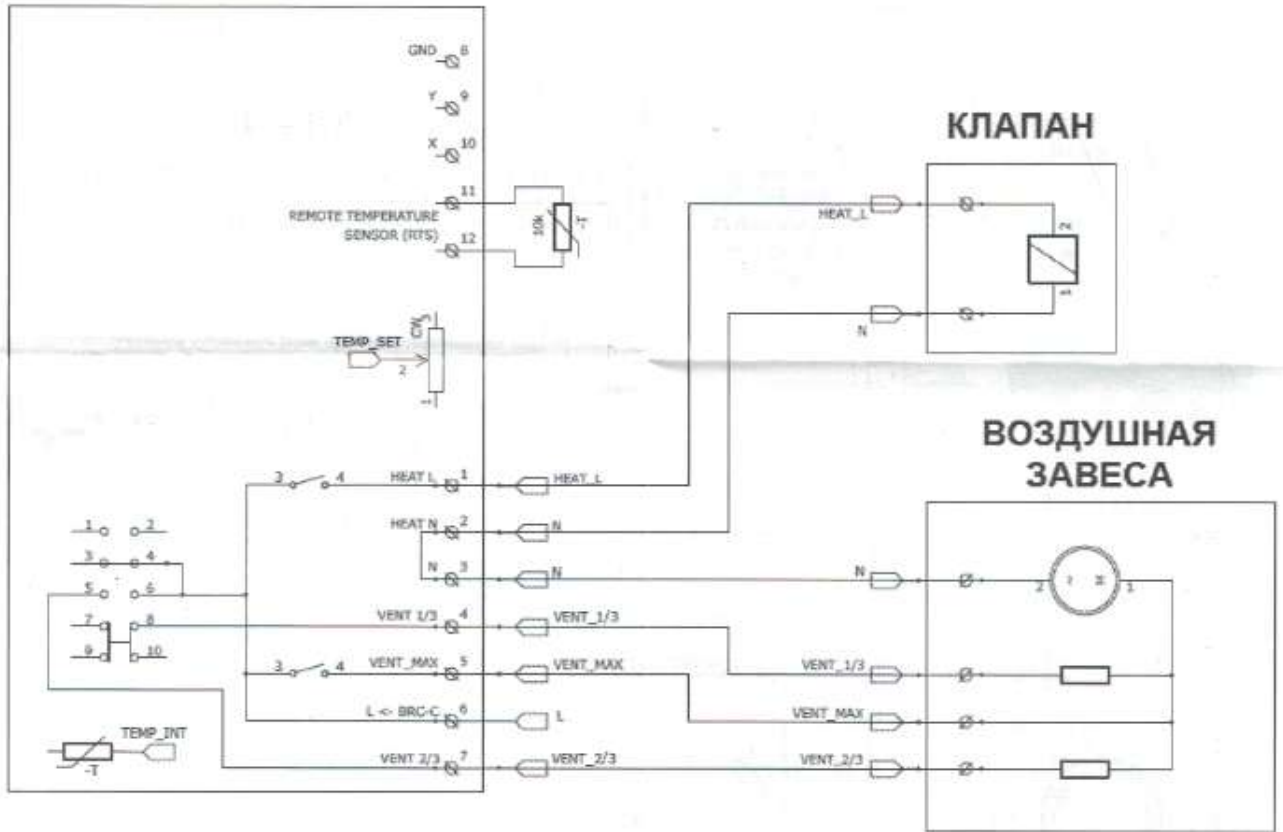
GND 8
Y 9
X 10
REMOTE TEMPERATURE SENSOR (RTS) 11 12
10k -T
TEMP_SET 2 3 1
КЛАПАН
HEAT_L
N
2
1
ВОЗДУШНАЯ ЗАВЕСА
1 2
3 4
5 6
7 8
9 10
3 4
HEAT L 1
HEAT N 2
N 3
VENT 1/3 4
3 4
VENT_MAX 5
L <- BRC-C 6
VENT 2/3 7
HEAT_L
N
N
VENT_1/3
VENT_MAX
L
VENT_2/3
N
2 1
VENT_1/3
VENT_MAX
VENT_2/3
TEMP_INT
-T